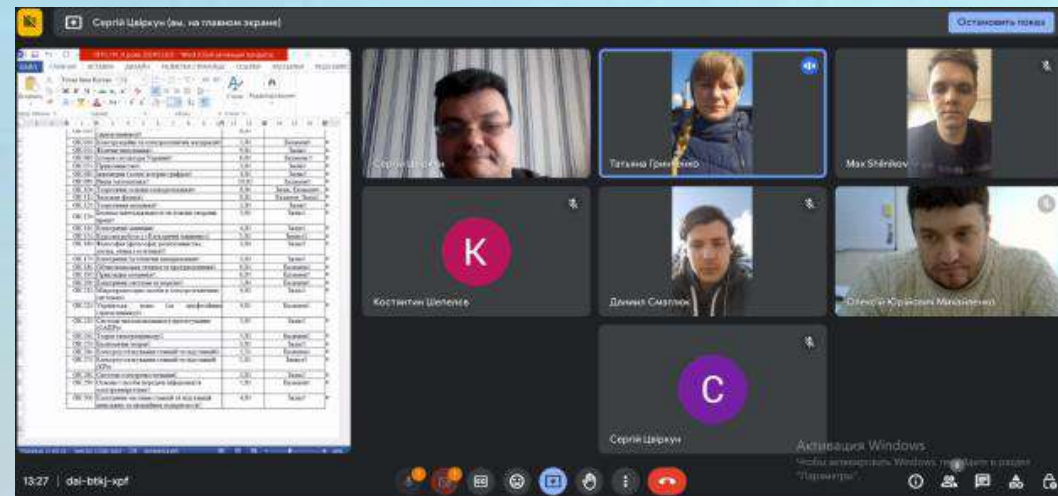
Сергій Цвіркун (вы, на главном экране)

Остановить показ

Сергій Цвіркун

Тетяна Гриненко

Max Shlenkov

K

Костянтин Шелепов

Даниил Смаглюк

Олексій Юрійович Михайленко

С

Сергій Цвіркун

Активация Windows
Чтобы активировать Windows, перейдите в раздел "Параметры".

13:27 | dai-btkj-xpf

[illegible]